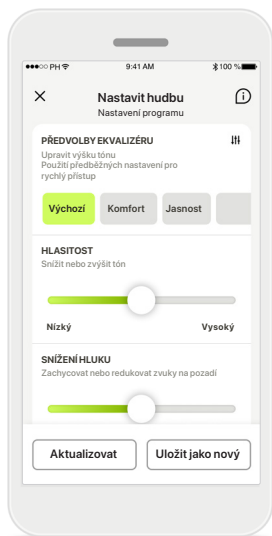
●●●○○ PH 9:41 AM 100 %

Nastavit hudbu
Nastavení programu

PŘEDVOLBY EKVALIZÉRU
Upravit výšku tónu
Použití předběžných nastavení pro rychlý přístup

Výchozí
Komfort
Jasnost

HLASITOST
Snížit nebo zvýšit tón

Nízký
Vysoký

SNÍŽENÍ HLUKU
Zachycovat nebo redukovat zvuky na pozadí

Aktualizovat
Uložit jako nový